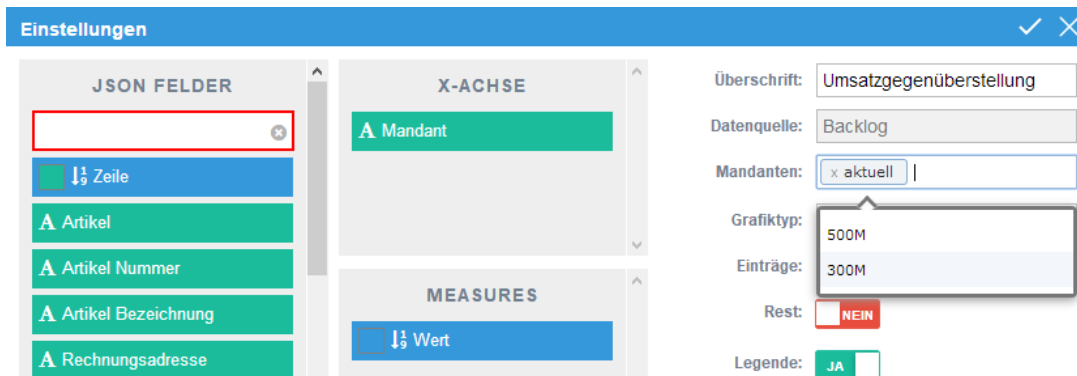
Einstellungen

JSON FELDER

Zeile

A Artikel

A Artikel Nummer

A Artikel Bezeichnung

A Rechnungsadresse

X-ACHSE

A Mandant

MEASURES

Wert

Überschrift: Umsatzgegenüberstellung

Datenquelle: Backlog

Mandanten: x aktuell

Grafiktyp:

500M

Einträge:

300M

Rest: NEIN

Legende: JA